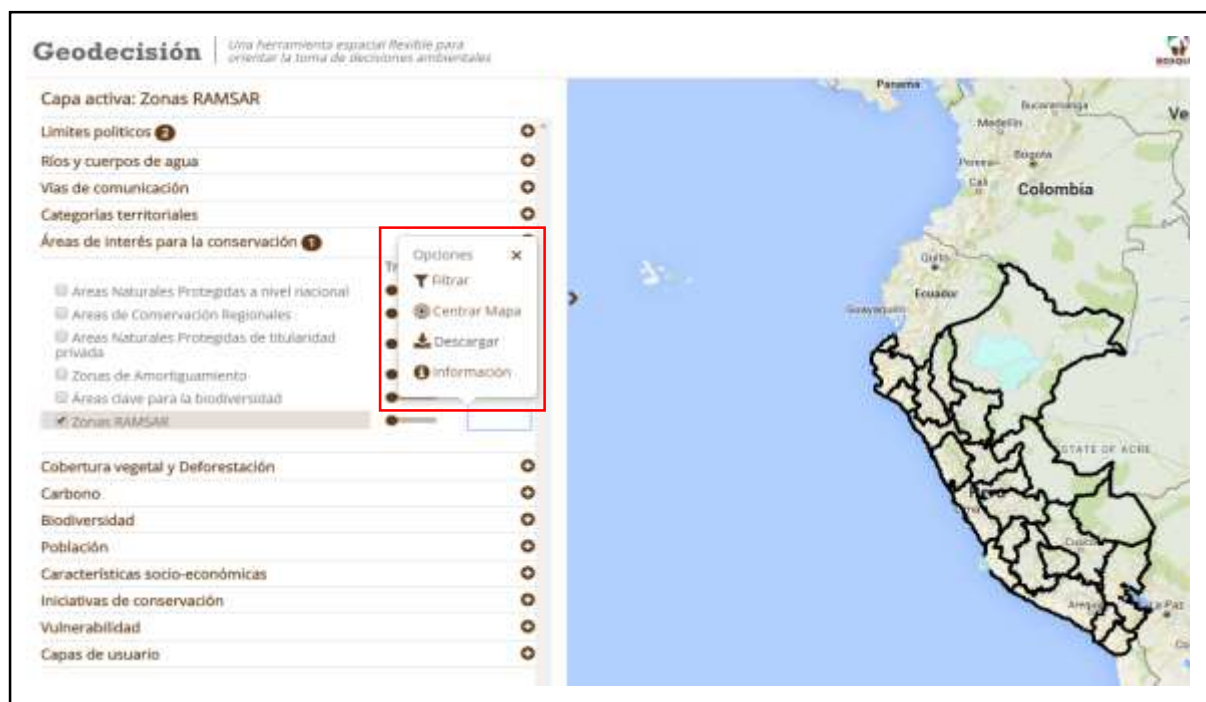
Geodecisión | Una herramienta espacial flexible para orientar la toma de decisiones ambientales

Capa activa: Zonas RAMSAR

Limites politicos 2
Ríos y cuerpos de agua
Vías de comunicación
Categorías territoriales
Áreas de interés para la conservación 1

Areas Naturales Protegidas a nivel nacional
Areas de Conservación Regionales
Areas Naturales Protegidas de titularidad privada
Zonas de Amortiguamiento
Áreas clave para la biodiversidad
Zonas RAMSAR

Opciones ×
Filtrar
Centrar Mapa
Descargar
Información

Cobertura vegetal y Deforestación
Carbono
Biodiversidad
Población
Características socio-económicas
Iniciativas de conservación
Vulnerabilidad
Capas de usuario

Panama
Bucaramanga
Medellín
Pereira
Bogota
Cali
Colombia
Quito
Ecuador
Guayaquil
STATE OF ACRE
Cusco
Arequipa
La Paz